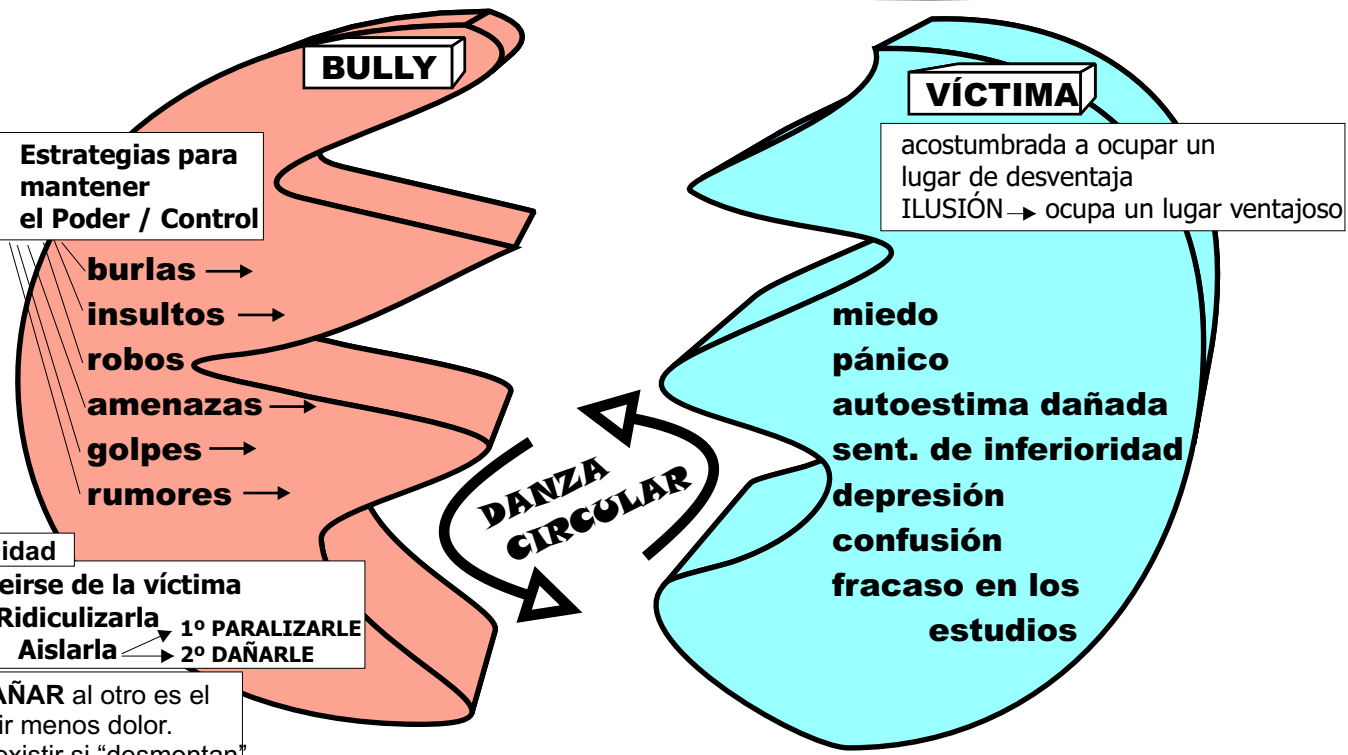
BULLY

Estrategias para mantener el Poder / Control

burlas →
insultos →
robos
amenazas →
golpes →
rumores →

idad

eirse de la víctima
Ridiculizarla
Aislarla

1º PARALIZARLE
2º DAÑARLE

AÑAR al otro es el
ir menos dolor.
existir si "desmontan"

VÍCTIMA

acostumbrada a ocupar un lugar de desventaja
ILUSIÓN → ocupa un lugar ventajoso

miedo
pánico
autoestima dañada
sent. de inferioridad
depresión
confusión
fracaso en los estudios

DANZA CIRCULAR